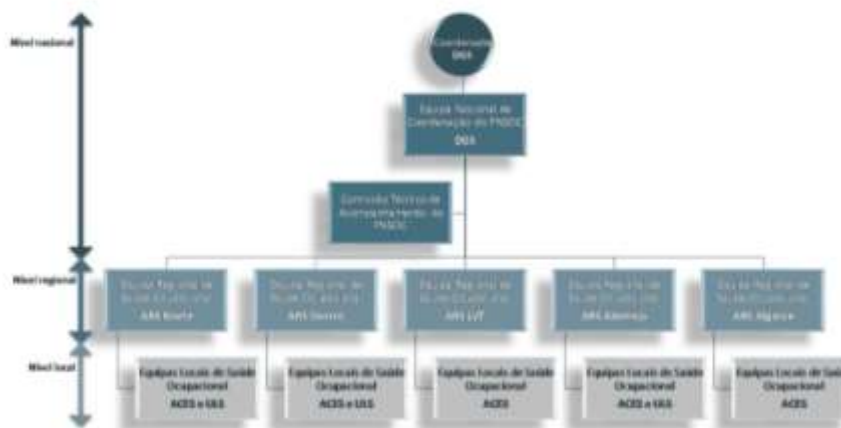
Nível nacional

Coordenador
DGS

Equipa Nacional de Coordenação do PNSOC
DGS

Comissão Técnica de Acompanhamento do PNSOC

Nível regional

Equipa Regional de Saúde Ocupacional
ARS Norte

Equipa Regional de Saúde Ocupacional
ARS Centro

Equipa Regional de Saúde Ocupacional
ARS LVT

Equipa Regional de Saúde Ocupacional
ARS Alentejo

Equipa Regional de Saúde Ocupacional
ARS Algarve

Nível local

Equipas Locais de Saúde Ocupacional
ACES e ULS

Equipas Locais de Saúde Ocupacional
ACES e ULS

Equipas Locais de Saúde Ocupacional
ACES

Equipas Locais de Saúde Ocupacional
ACES e ULS

Equipas Locais de Saúde Ocupacional
ACES